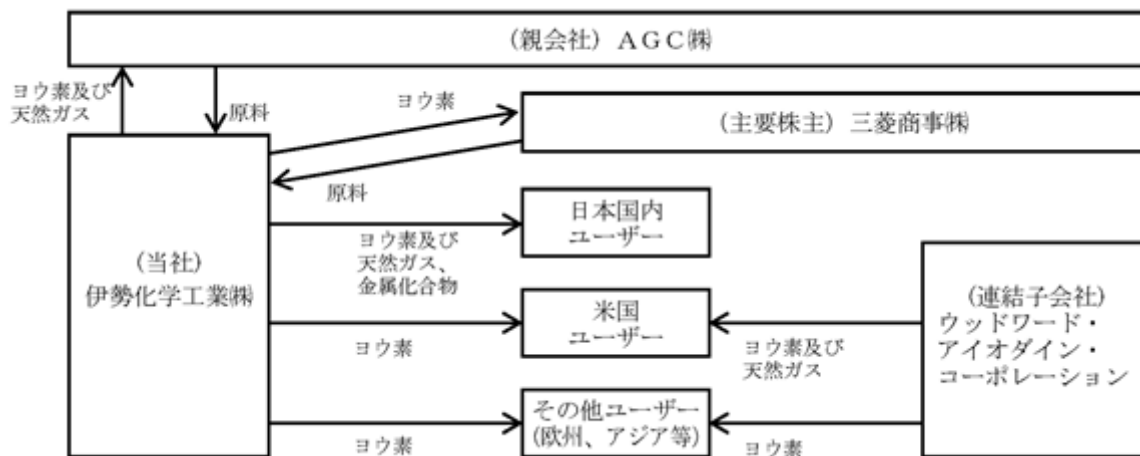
(親会社) AGC㈱

ヨウ素及び天然ガス

原料

ヨウ素

(主要株主) 三菱商事㈱

原料

日本国内ユーザー

ヨウ素及び天然ガス、金属化合物

(当社) 伊勢化学工業㈱

米国ユーザー

ヨウ素

ヨウ素及び天然ガス

(連結子会社) ウッドワード・アイオダイン・コーポレーション

その他ユーザー (欧州、アジア等)

ヨウ素

ヨウ素